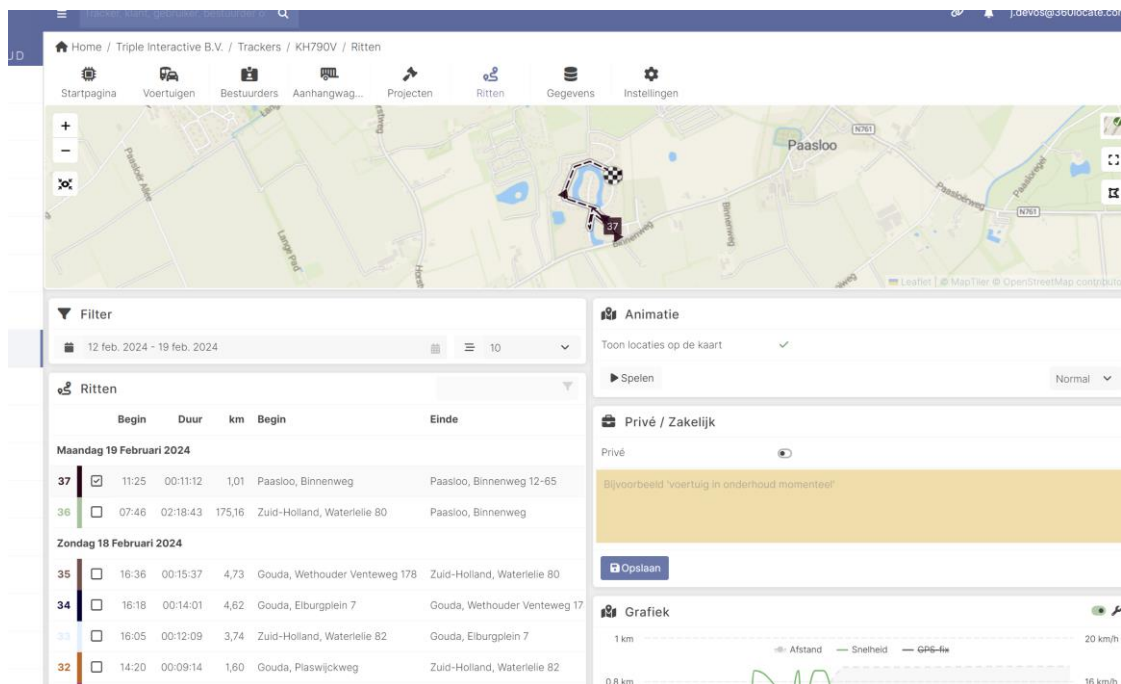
Tracker, klant, gebruiker, bestuurder o

j.devos@360locate.co

UD

Home / Triple Interactive B.V. / Trackers / KH790V / Ritten

Startpagina Voertuigen Bestuurders Aanhangwag... Projecten Ritten Gegevens Instellingen

+
−

Paasloo
N761
N761
Paasloër Allee
Lange Pad
Binnenweg
Paasloërweg
37

Leaflet | © MapTiler © OpenStreetMap contributo

Filter

12 feb. 2024 - 19 feb. 2024

10

Ritten

| | | Begin | Duur | km | Begin | Einde |
|---|---|---|---|---|---|---|
| Maandag 19 Februari 2024 | | | | | | |
| 37 | ☑ | 11:25 | 00:11:12 | 1,01 | Paasloo, Binnenweg | Paasloo, Binnenweg 12-65 |
| 36 | ☐ | 07:46 | 02:18:43 | 175,16 | Zuid-Holland, Waterlelie 80 | Paasloo, Binnenweg |
| Zondag 18 Februari 2024 | | | | | | |
| 35 | ☐ | 16:36 | 00:15:37 | 4,73 | Gouda, Wethouder Venteweg 178 | Zuid-Holland, Waterlelie 80 |
| 34 | ☐ | 16:18 | 00:14:01 | 4,62 | Gouda, Elburgplein 7 | Gouda, Wethouder Venteweg 17 |
| 33 | ☐ | 16:05 | 00:12:09 | 3,74 | Zuid-Holland, Waterlelie 82 | Gouda, Elburgplein 7 |
| 32 | ☐ | 14:20 | 00:09:14 | 1,60 | Gouda, Plaswijckweg | Zuid-Holland, Waterlelie 82 |

Animatie

Toon locaties op de kaart ✓

▶ Spelen

Normal

Privé / Zakelijk

Privé

Bijvoorbeeld 'voertuig in onderhoud momenteel'

Opslaan

Grafiek

1 km
0,8 km
Afstand — Snelheid — GPS-fix
20 km/h
16 km/h